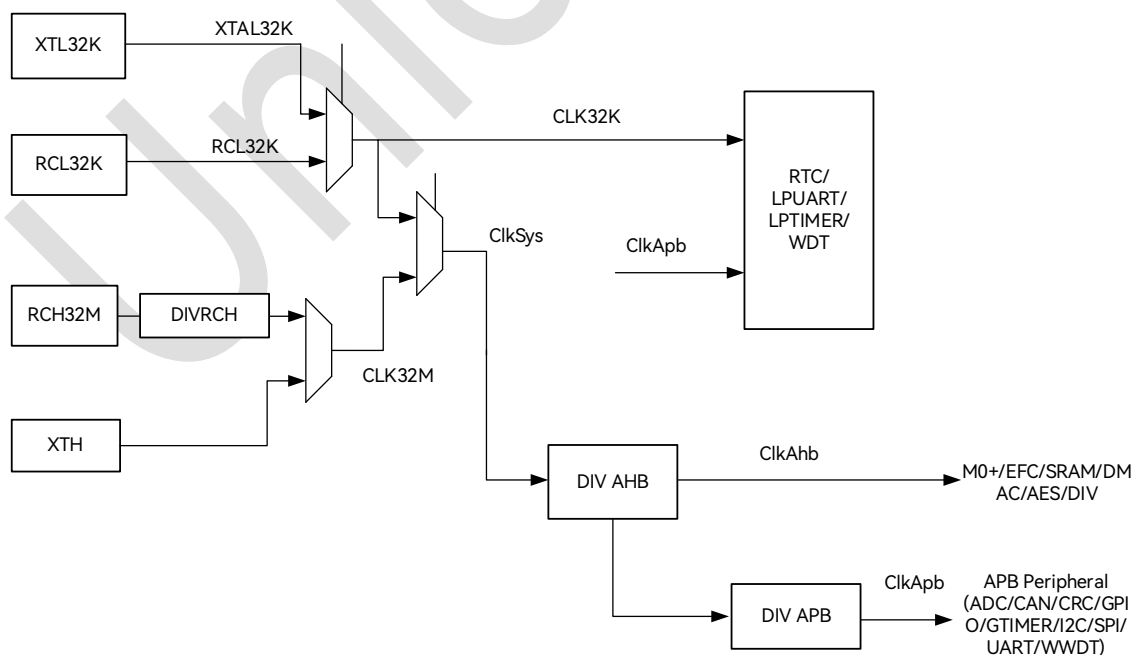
XTL32K

XTAL32K

RCL32K

RCL32K

CLK32K

RTC/ LPUART/ LPTIMER/ WDT

ClkSys

ClkApb

RCH32M

DIVRCH

CLK32M

XTH

DIV AHB

ClkAhb

M0+/EFC/SRAM/DMAC/AES/DIV

ClkApb

DIV APB

APB Peripheral (ADC/CAN/CRC/GPIO/GTIMER/I2C/SPI/ UART/WWDT)